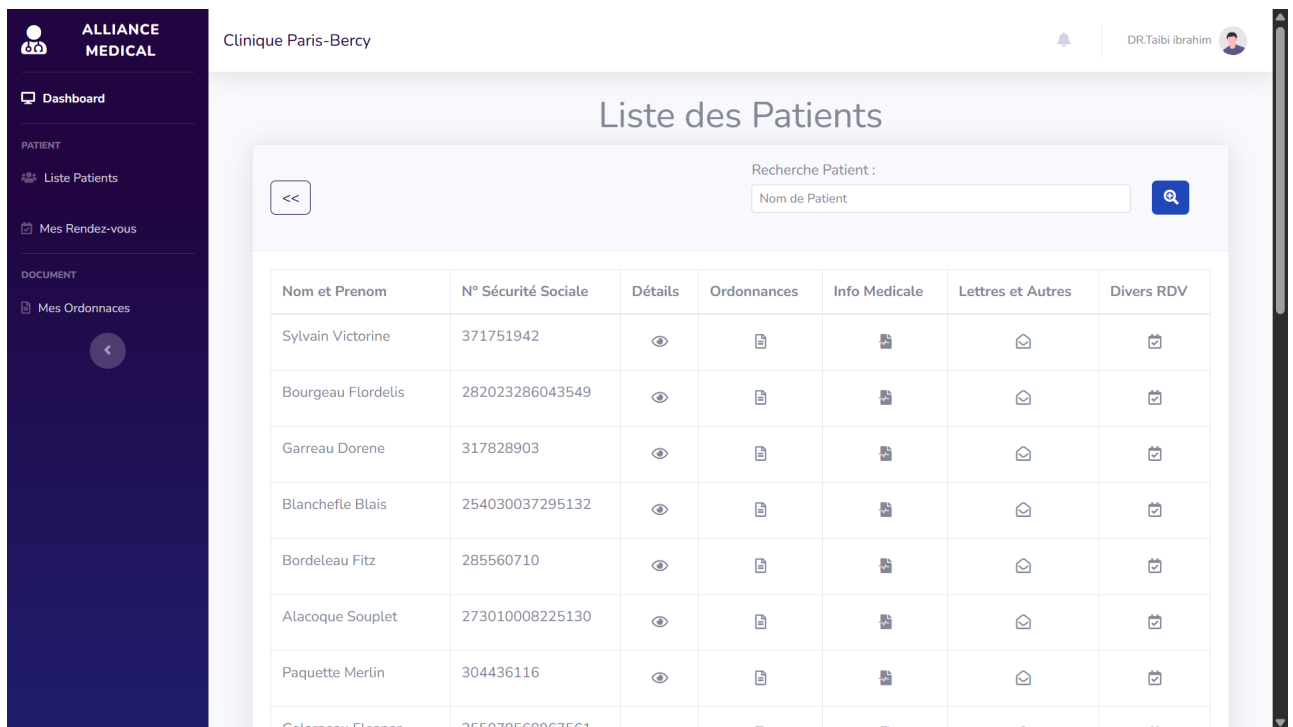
ALLIANCE MEDICAL

Dashboard

PATIENT

Liste Patients

Mes Rendez-vous

DOCUMENT

Mes Ordonnaces

Clinique Paris-Bercy

DR.Taibi ibrahim

Liste des Patients

<<

Recherche Patient :

Nom de Patient

| Nom et Prenom | N° Sécurité Sociale | Détails | Ordonnances | Info Medicale | Lettres et Autres | Divers RDV |
|---|---|---|---|---|---|---|
| Sylvain Victorine | 371751942 | | | | | |
| Bourgeau Flordelis | 282023286043549 | | | | | |
| Garreau Dorene | 317828903 | | | | | |
| Blanchefle Blais | 254030037295132 | | | | | |
| Bordeleau Fitz | 285560710 | | | | | |
| Alacoque Souplet | 273010008225130 | | | | | |
| Paquette Merlin | 304436116 | | | | | |
| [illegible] | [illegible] | | | | | |